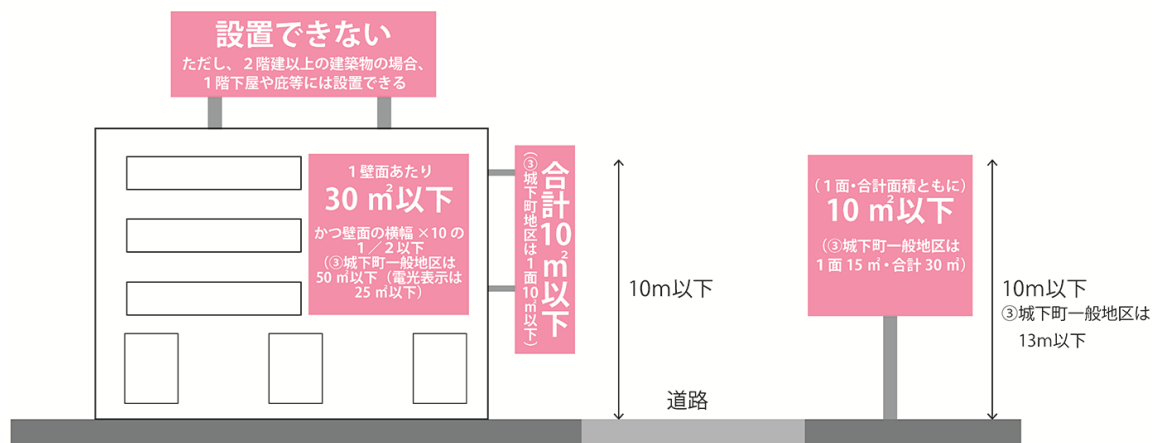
設置できない
ただし、２階建以上の建築物の場合、１階下屋や庇等には設置できる

１壁面あたり
30 ㎡以下
かつ壁面の横幅 ×10 の１／２以下
（③城下町一般地区は 50 ㎡以下（電光表示は 25 ㎡以下）

合計10㎡以下
（③城下町地区は１面10㎡以下）

10m以下

道路

（１面・合計面積ともに）
10 ㎡以下
（③城下町一般地区は１面 15 ㎡・合計 30 ㎡）

10m以下
③城下町一般地区は 13m以下